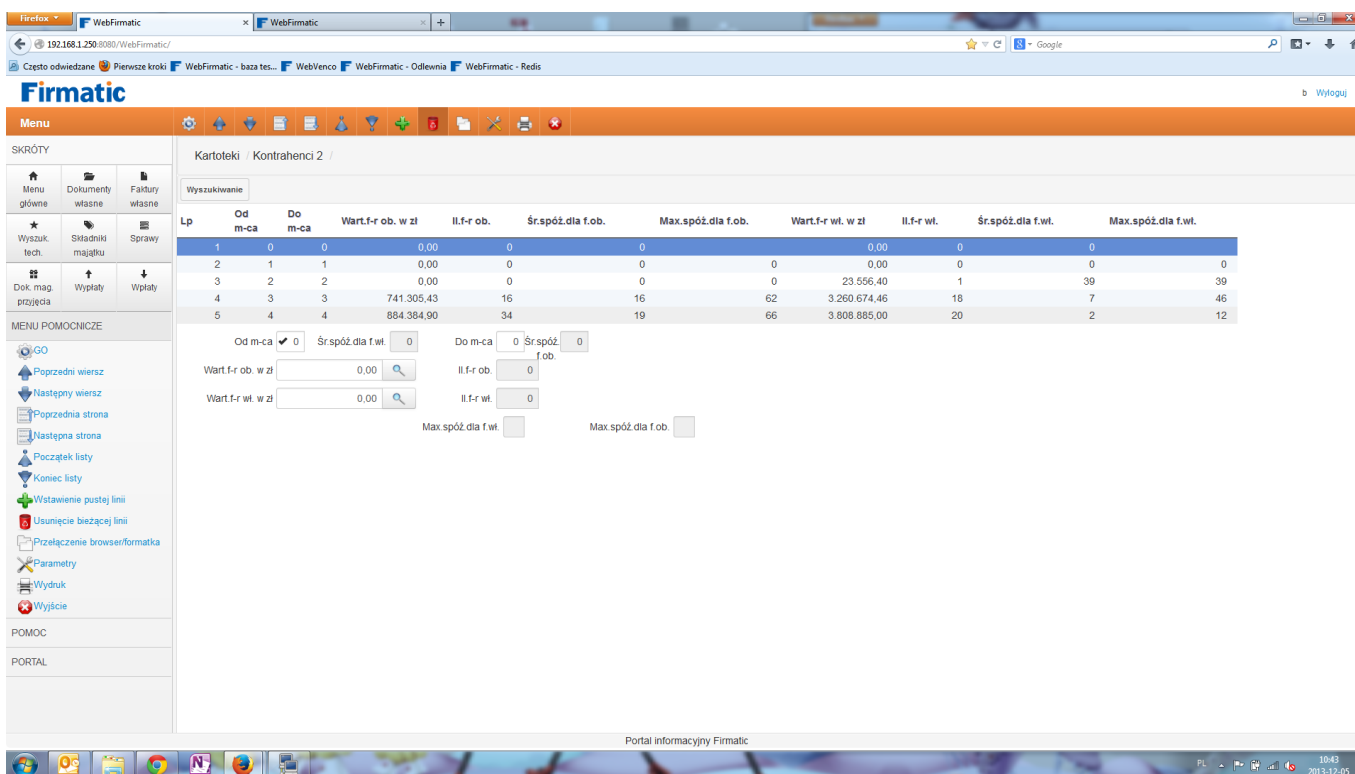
Firefox WebFirmatic × WebFirmatic × +

192.168.1.250:8080/WebFirmatic/

Google

Często odwiedzane Pierwsze kroki WebFirmatic - baza tes... WebVenco WebFirmatic - Odlewnia WebFirmatic - Redis

Firmatic

b Wyloguj

Menu

SKRÓTY

Menu główne
Dokumenty własne
Faktury własne
Wyszuk. tech.
Składniki majątku
Sprawy
Dok. mag. przyjęcia
Wypłaty
Wpłaty

MENU POMOCNICZE

GO
Poprzedni wiersz
Następny wiersz
Poprzednia strona
Następna strona
Początek listy
Koniec listy
Wstawienie pustej linii
Usunięcie bieżącej linii
Przełączenie browser/formatka
Parametry
Wydruk
Wyjście

POMOC

PORTAL

Kartoteki / Kontrahenci 2 /

Wyszukiwanie

| Lp | Od m-ca | Do m-ca | Wart.f-r ob. w zł | Il.f-r ob. | Śr.spóź.dla f.ob. | Max.spóź.dla f.ob. | Wart.f-r wł. w zł | Il.f-r wł. | Śr.spóź.dla f.wł. | Max.spóź.dla f.wł. |
|---|---|---|---|---|---|---|---|---|---|---|
| 1 | 0 | 0 | 0,00 | 0 | 0 | | 0,00 | 0 | 0 | |
| 2 | 1 | 1 | 0,00 | 0 | 0 | 0 | 0,00 | 0 | 0 | 0 |
| 3 | 2 | 2 | 0,00 | 0 | 0 | 0 | 23.556,40 | 1 | 39 | 39 |
| 4 | 3 | 3 | 741.305,43 | 16 | 16 | 62 | 3.260.674,46 | 18 | 7 | 46 |
| 5 | 4 | 4 | 884.384,90 | 34 | 19 | 66 | 3.808.885,00 | 20 | 2 | 12 |

Od m-ca 0 Śr.spóź.dla f.wł. 0 Do m-ca 0 Śr.spóź. f.ob. 0
Wart.f-r ob. w zł 0,00 Il.f-r ob. 0
Wart.f-r wł. w zł 0,00 Il.f-r wł. 0
Max.spóź.dla f.wł. Max.spóź.dla f.ob.

Portal informacyjny Firmatic

PL 10:43 2013-12-05